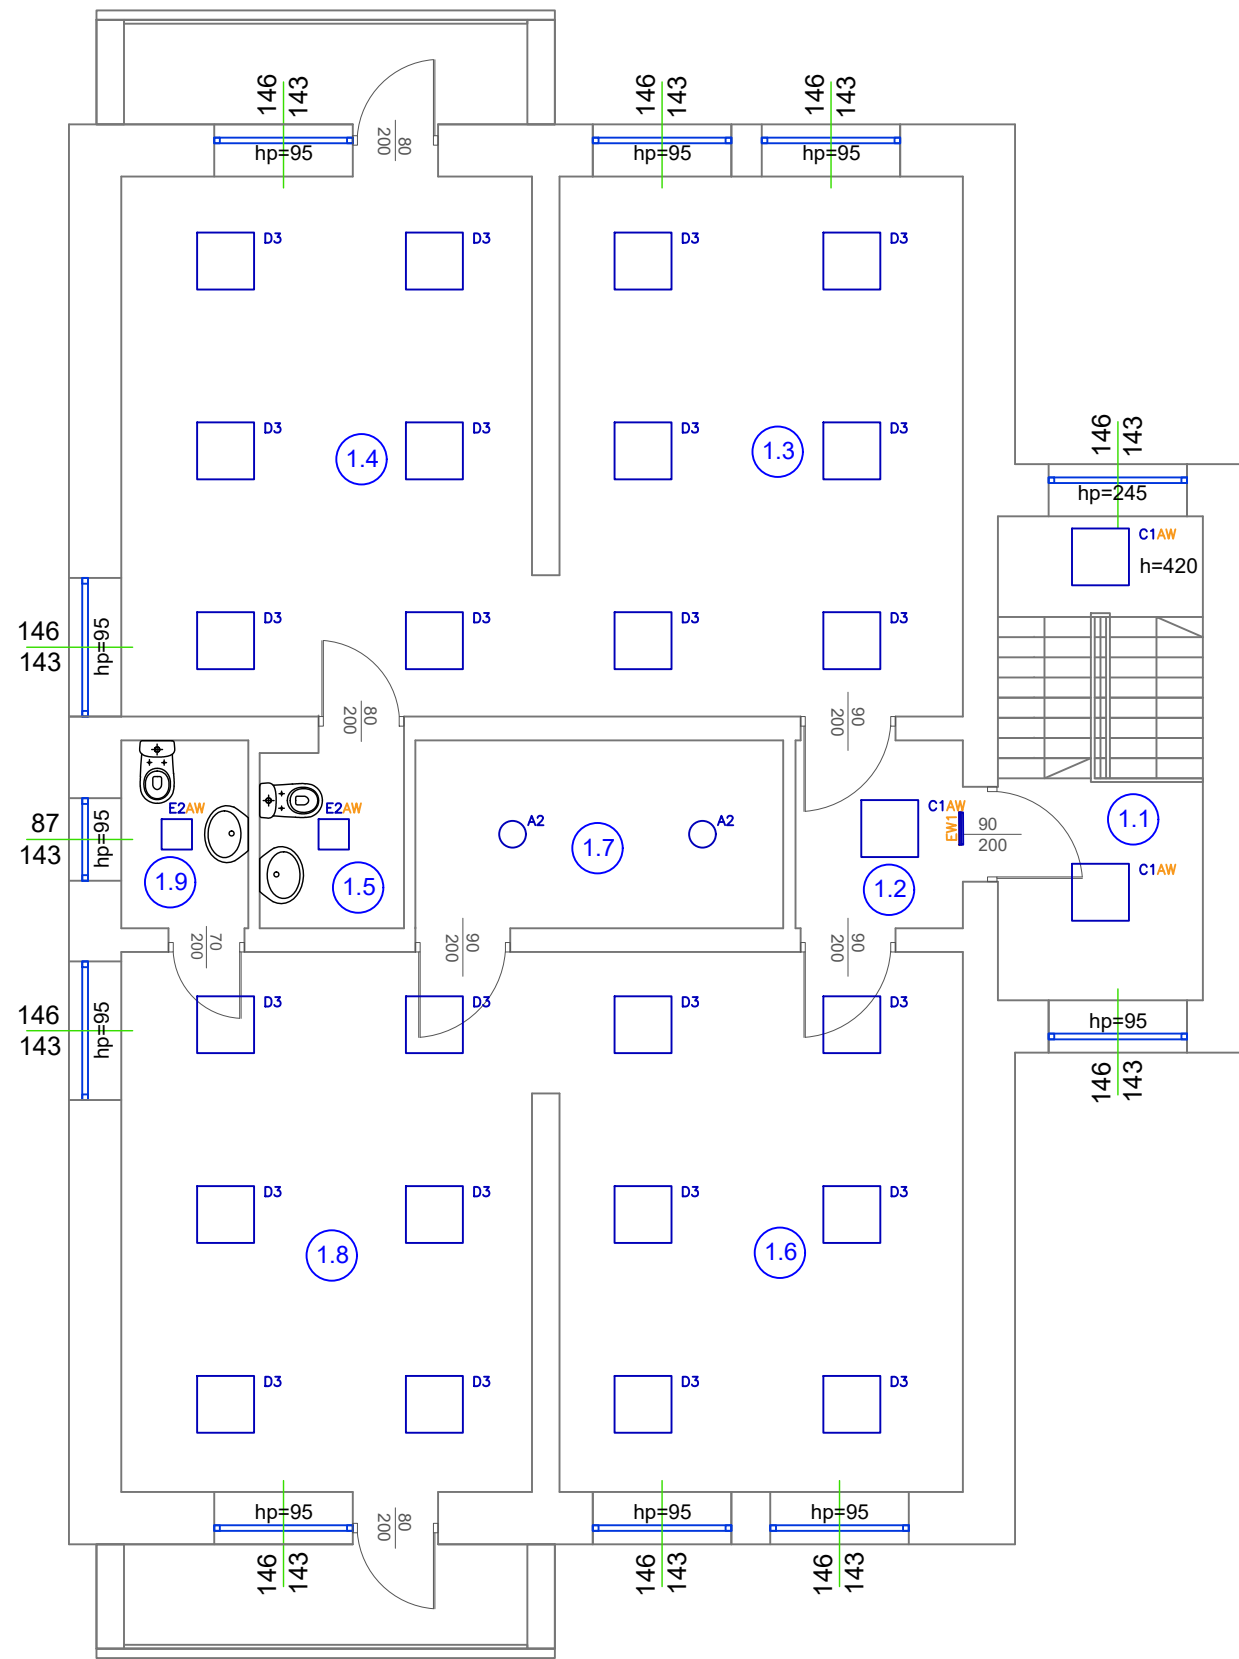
146
143
hp=95
80
200
146
143
hp=95
146
143
hp=95
D3
D3
D3
D3
D3
D3
1.4
D3
D3
1.3
146
143
hp=245
C1AW
h=420
146
143
hp=95
D3
D3
D3
D3
80
200
90
200
87
143
hp=95
E2AW
1.9
E2AW
1.5
A2
1.7
A2
C1AW
EW1
90
200
1.2
1.1
C1AW
70
200
90
200
90
200
146
143
hp=95
D3
D3
D3
D3
hp=95
146
143
D3
D3
1.8
D3
D3
1.6
D3
D3
D3
D3
hp=95
80
200
146
143
hp=95
146
143
hp=95
146
143